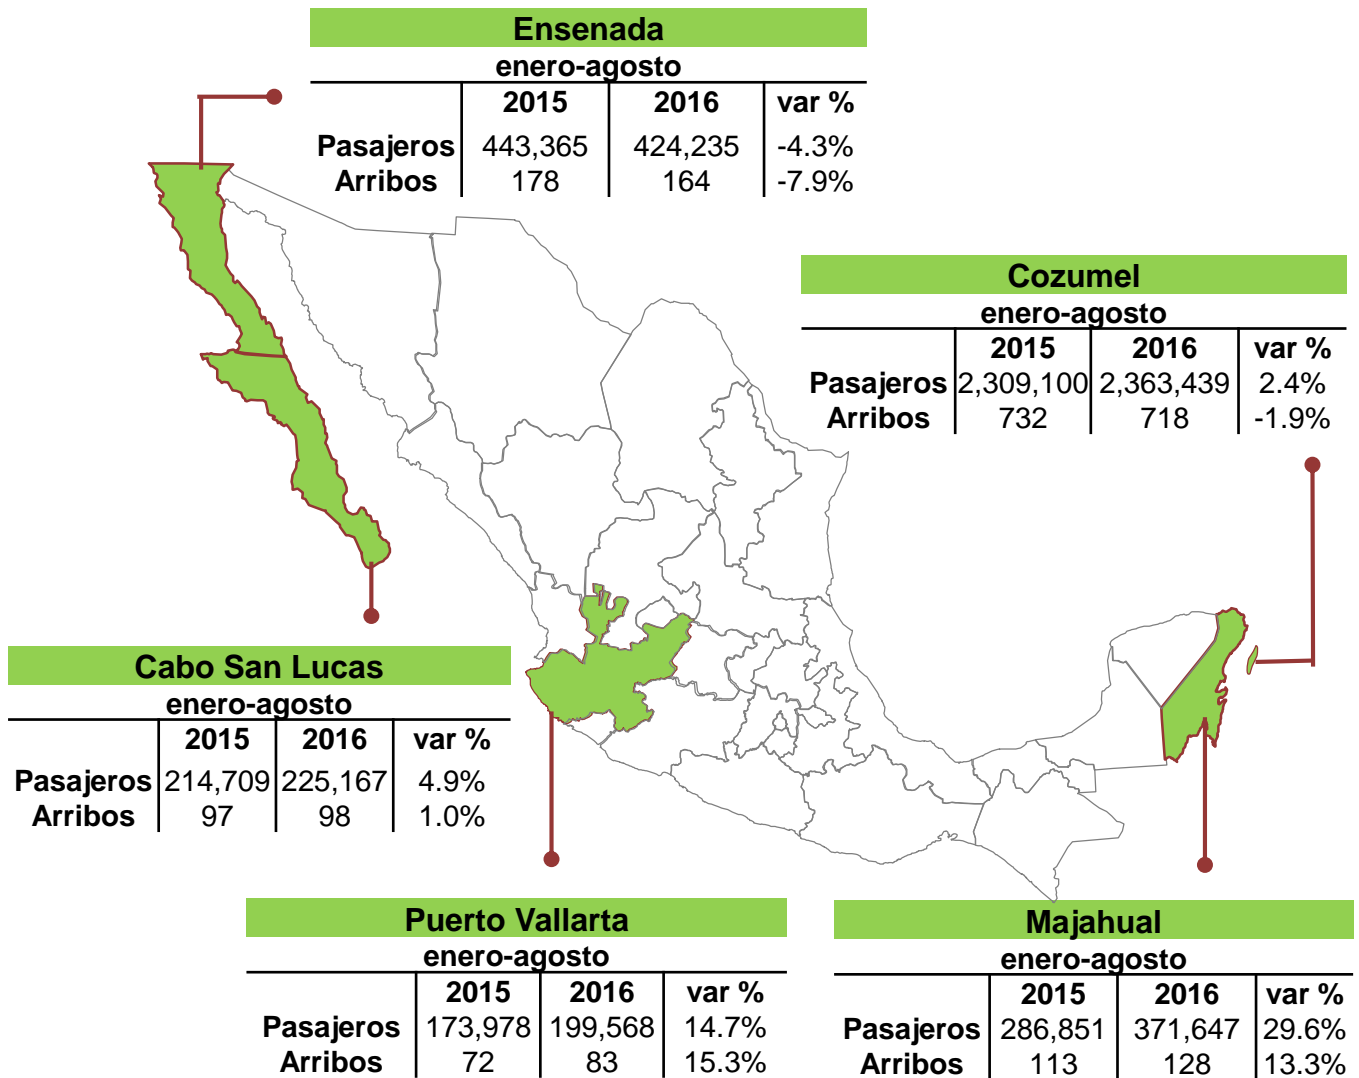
Ensenada
enero-agosto

| | 2015 | 2016 | var % |
|---|---|---|---|
| Pasajeros | 443,365 | 424,235 | -4.3% |
| Arribos | 178 | 164 | -7.9% |

Cozumel
enero-agosto

| | 2015 | 2016 | var % |
|---|---|---|---|
| Pasajeros | 2,309,100 | 2,363,439 | 2.4% |
| Arribos | 732 | 718 | -1.9% |

Cabo San Lucas
enero-agosto

| | 2015 | 2016 | var % |
|---|---|---|---|
| Pasajeros | 214,709 | 225,167 | 4.9% |
| Arribos | 97 | 98 | 1.0% |

Puerto Vallarta
enero-agosto

| | 2015 | 2016 | var % |
|---|---|---|---|
| Pasajeros | 173,978 | 199,568 | 14.7% |
| Arribos | 72 | 83 | 15.3% |

Majahual
enero-agosto

| | 2015 | 2016 | var % |
|---|---|---|---|
| Pasajeros | 286,851 | 371,647 | 29.6% |
| Arribos | 113 | 128 | 13.3% |